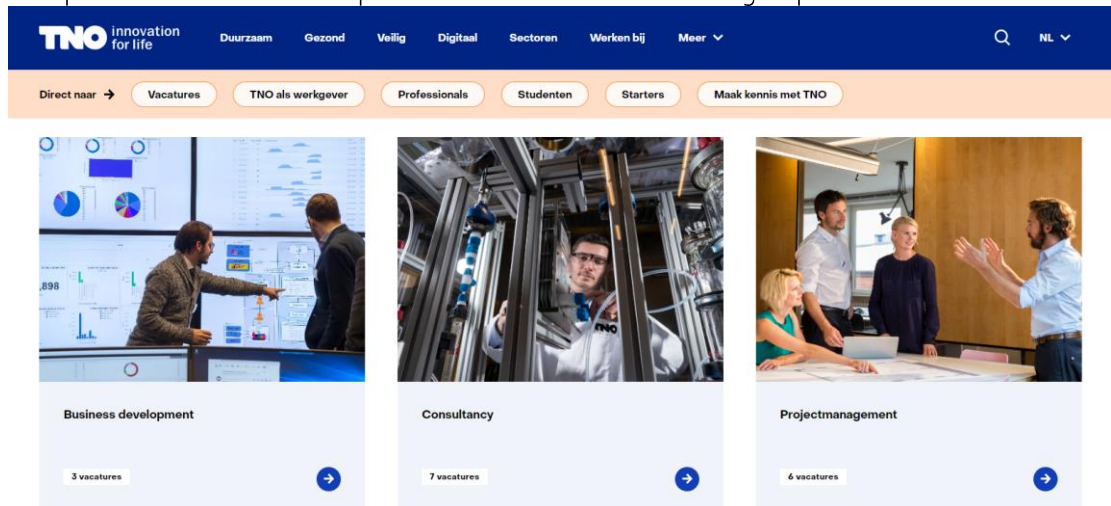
TNO innovation for life

Duurzaam Gezond Veilig Digitaal Sectoren Werken bij Meer

NL

Direct naar → Vacatures TNO als werkgever Professionals Studenten Starters Maak kennis met TNO

,898

TNO

Business development

3 vacatures

Consultancy

7 vacatures

Projectmanagement

6 vacatures